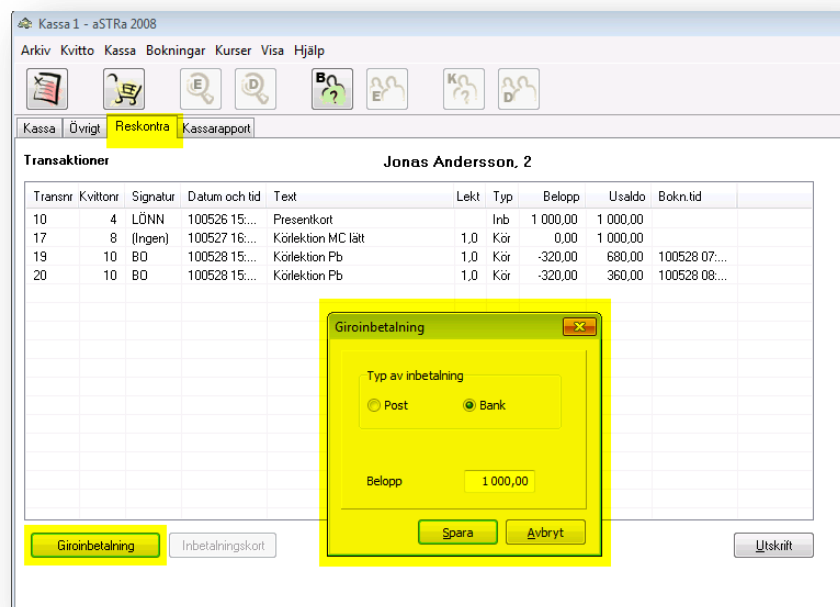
Kassa 1 - aSTRa 2008

Arkiv Kvitto Kassa Bokningar Kurser Visa Hjälp

Kassa Övrigt Reskontra Kassarapport

Transaktioner

Jonas Andersson, 2

| Transnr | Kvittonr | Signatur | Datum och tid | Text | Lekt | Typ | Belopp | Usaldo | Bokn.tid |
|---|---|---|---|---|---|---|---|---|---|
| 10 | 4 | LÖNN | 100526 15:... | Presentkort | | Inb | 1 000,00 | 1 000,00 | |
| 17 | 8 | (Ingen) | 100527 16:... | Körlektion MC lätt | 1,0 | Kör | 0,00 | 1 000,00 | |
| 19 | 10 | BO | 100528 15:... | Körlektion Pb | 1,0 | Kör | -320,00 | 680,00 | 100528 07:... |
| 20 | 10 | BO | 100528 15:... | Körlektion Pb | 1,0 | Kör | -320,00 | 360,00 | 100528 08:... |

Giroinbetalning

Typ av inbetalning

Post Bank

Belopp 1 000,00

Spara Avbryt

Giroinbetalning Inbetalningskort

Utskrift